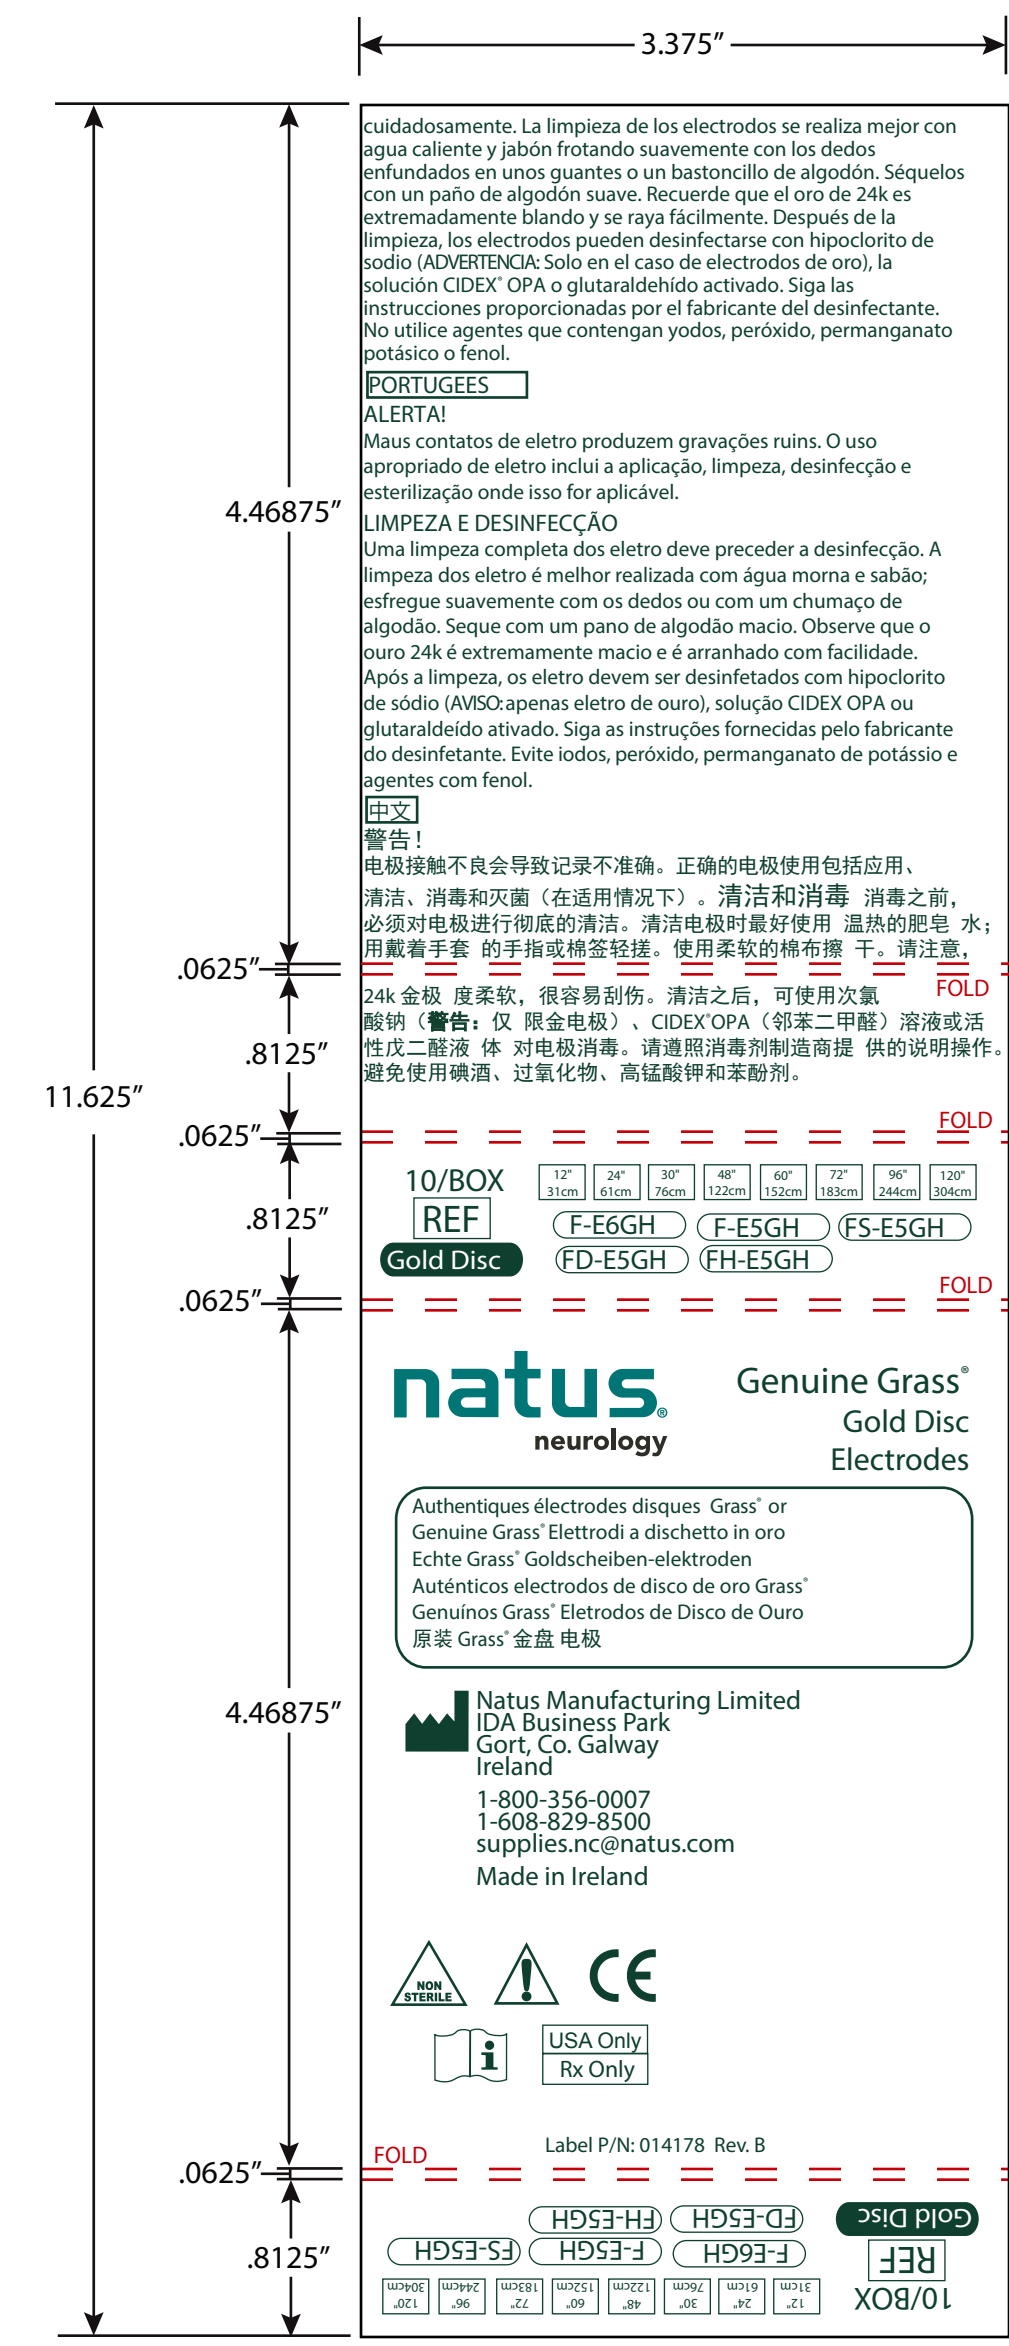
3.375″

11.625″

4.46875″

cuidadosamente. La limpieza de los electrodos se realiza mejor con agua caliente y jabón frotando suavemente con los dedos enfundados en unos guantes o un bastoncillo de algodón. Séquelos con un paño de algodón suave. Recuerde que el oro de 24k es extremadamente blando y se raya fácilmente. Después de la limpieza, los electrodos pueden desinfectarse con hipoclorito de sodio (ADVERTENCIA: Solo en el caso de electrodos de oro), la solución CIDEX® OPA o glutaraldehído activado. Siga las instrucciones proporcionadas por el fabricante del desinfectante. No utilice agentes que contengan yodos, peróxido, permanganato potásico o fenol.

PORTUGEES

ALERTA!

Maus contatos de eletro produzem gravações ruins. O uso apropriado de eletro inclui a aplicação, limpeza, desinfecção e esterilização onde isso for aplicável.

LIMPEZA E DESINFECÇÃO

Uma limpeza completa dos eletro deve preceder a desinfecção. A limpeza dos eletro é melhor realizada com água morna e sabão; esfregue suavemente com os dedos ou com um chumaço de algodão. Seque com um pano de algodão macio. Observe que o ouro 24k é extremamente macio e é arranhado com facilidade. Após a limpeza, os eletro devem ser desinfetados com hipoclorito de sódio (AVISO:apenas eletro de ouro), solução CIDEX OPA ou glutaraldeído ativado. Siga as instruções fornecidas pelo fabricante do desinfetante. Evite iodos, peróxido, permanganato de potássio e agentes com fenol.

中文

警告！

电极接触不良会导致记录不准确。正确的电极使用包括应用、清洁、消毒和灭菌（在适用情况下）。清洁和消毒 消毒之前，必须对电极进行彻底的清洁。清洁电极时最好使用 温热的肥皂 水；用戴着手套 的手指或棉签轻搓。使用柔软的棉布擦 干。请注意，

.0625″

FOLD

.8125″

24k 金极 度柔软，很容易刮伤。清洁之后，可使用次氯酸钠（警告：仅 限金电极）、CIDEX®OPA（邻苯二甲醛）溶液或活性戊二醛液 体 对电极消毒。请遵照消毒剂制造商提 供的说明操作。避免使用碘酒、过氧化物、高锰酸钾和苯酚剂。

.0625″

FOLD

.8125″

10/BOX
REF
Gold Disc

| 12" 31cm | 24" 61cm | 30" 76cm | 48" 122cm | 60" 152cm | 72" 183cm | 96" 244cm | 120" 304cm |
|---|---|---|---|---|---|---|---|

F-E6GH F-E5GH FS-E5GH
FD-E5GH FH-E5GH

.0625″

FOLD

natus. neurology

Genuine Grass®
Gold Disc
Electrodes

Authentiques électrodes disques Grass® or
Genuine Grass® Elettrodi a dischetto in oro
Echte Grass® Goldscheiben-elektroden
Auténticos electrodos de disco de oro Grass®
Genuínos Grass® Eletrodos de Disco de Ouro
原装 Grass® 金盘 电极

4.46875″

Natus Manufacturing Limited
IDA Business Park
Gort, Co. Galway
Ireland

1-800-356-0007
1-608-829-8500
supplies.nc@natus.com
Made in Ireland

NON STERILE

CE

USA Only
Rx Only

Label P/N: 014178 Rev. B

.0625″

FOLD

.8125″

Gold Disc
REF
10/BOX

FH-E5GH FD-E5GH
FS-E5GH F-E5GH F-E6GH

| 120" 304cm | 96" 244cm | 72" 183cm | 60" 152cm | 48" 122cm | 30" 76cm | 24" 61cm | 12" 31cm |
|---|---|---|---|---|---|---|---|